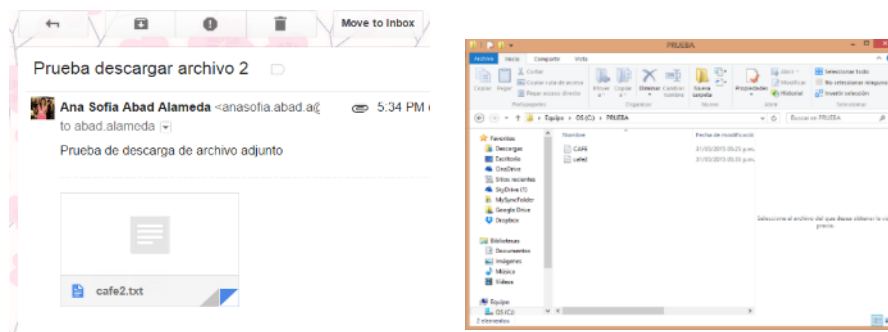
Move to Inbox

Prueba descargar archivo 2

Ana Sofia Abad Alameda <anasofia.abad.a@ 5:34 PM
to abad.alameda

Prueba de descarga de archivo adjunto

cafe2.txt

PRUEBA

Archivo Inicio Compartir Vista

Copiar Pegar Cortar Copiar ruta de acceso Pegar acceso directo Portapapeles Mover a Copiar a Eliminar Cambiar nombre Organizar Nueva carpeta Nuevo Propiedades Abrir Modificar Historial Abrir Seleccionar todo No seleccionar ninguno Invertir selección Seleccionar

Equipo › OS (C:) › PRUEBA

Buscar en PRUEBA

Favoritos
Descargas
Escritorio
OneDrive
Sitios recientes
SkyDrive (1)
MySyncFolder
Google Drive
Dropbox

Bibliotecas
Documentos
Imágenes
Música
Vídeos

Equipo
OS (C:)

Nombre
CAFE
cafe2

Fecha de modificación
31/03/2015 05:25 p.m.
31/03/2015 05:33 p.m.

Seleccione el archivo del que desea obtener la vista previa.

2 elementos